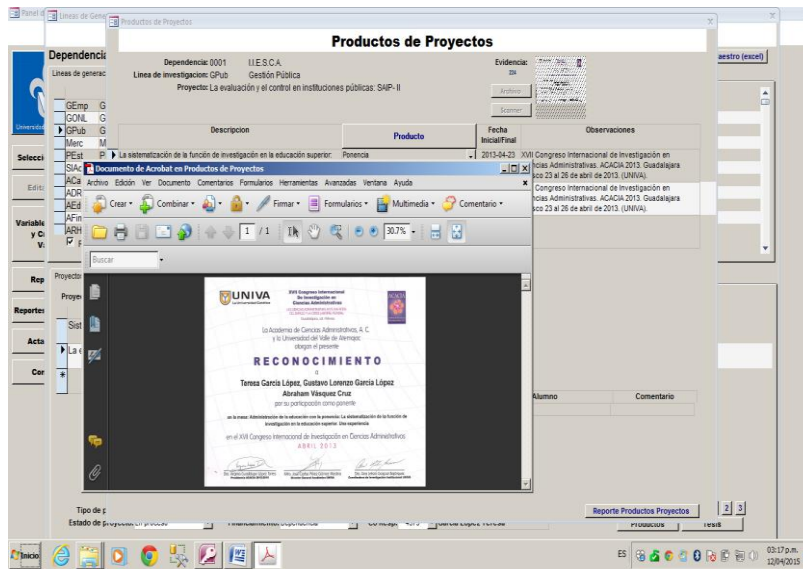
Panel d | Lineas de Gene | Productos de Proyectos

Productos de Proyectos

Dependencia: 0001 I.I.E.S.C.A.
Linea de investigacion: GPub Gestión Pública
Proyecto: La evaluación y el control en instituciones públicas: SAIP- II

Evidencia:
Archivo
Scanner

Dependencia
Lineas de generac

GEmp G
GONL G
GPub G
Merc M
PEst P
SIAd
ACa
ADR
AEd
AFin
ARH

Universidad

Selecci
Edit
Variable y C V:
Rep
Reportes
Acta
Cor

Proyecto
Proye
Sist
La e

aestro (excel)

| Descripcion | Producto | Fecha Inicial/Final | Observaciones |
|---|---|---|---|
| La sistematización de la función de investigación en la educación superior: | Ponencia | 2013-04-23 | XVII Congreso Internacional de Investigación en Ciencias Administrativas. ACACIA 2013. Guadalajara Jalisco 23 al 26 de abril de 2013. (UNIVA). |
| | | | Congreso Internacional de Investigación en Ciencias Administrativas. ACACIA 2013. Guadalajara Jalisco 23 al 26 de abril de 2013. (UNIVA). |

Documento de Acrobat en Productos de Proyectos
Archivo Edición Ver Documento Comentarios Formularios Herramientas Avanzadas Ventana Ayuda
Crear Combinar Firmar Formularios Multimedia Comentario
1 / 1 30.7%
Buscar

UNIVA
XVII Congreso Internacional de Investigación en Ciencias Administrativas
ACACIA
La Academia de Ciencias Administrativas, A. C. y la Universidad del Valle de Atemajac otorgan el presente
RECONOCIMIENTO
a
Teresa García López, Gustavo Lorenzo García López
Abraham Vásquez Cruz
por su participación como ponente
en la mesa: Administración de la educación con la ponencia: La sistematización de la función de investigación en la educación superior. Una experiencia
en el XVII Congreso Internacional de Investigación en Ciencias Administrativas
ABRIL 2013

Alumno | Comentario

Tipo de p
Estado de proyecto: En proceso | Financiamiento: Dependencia | Co-Resp: | García López Teresa
Reporte Productos Proyectos | 2 | 3
Productos | Tesis

Inicio
ES 03:17 p.m. 12/04/2015